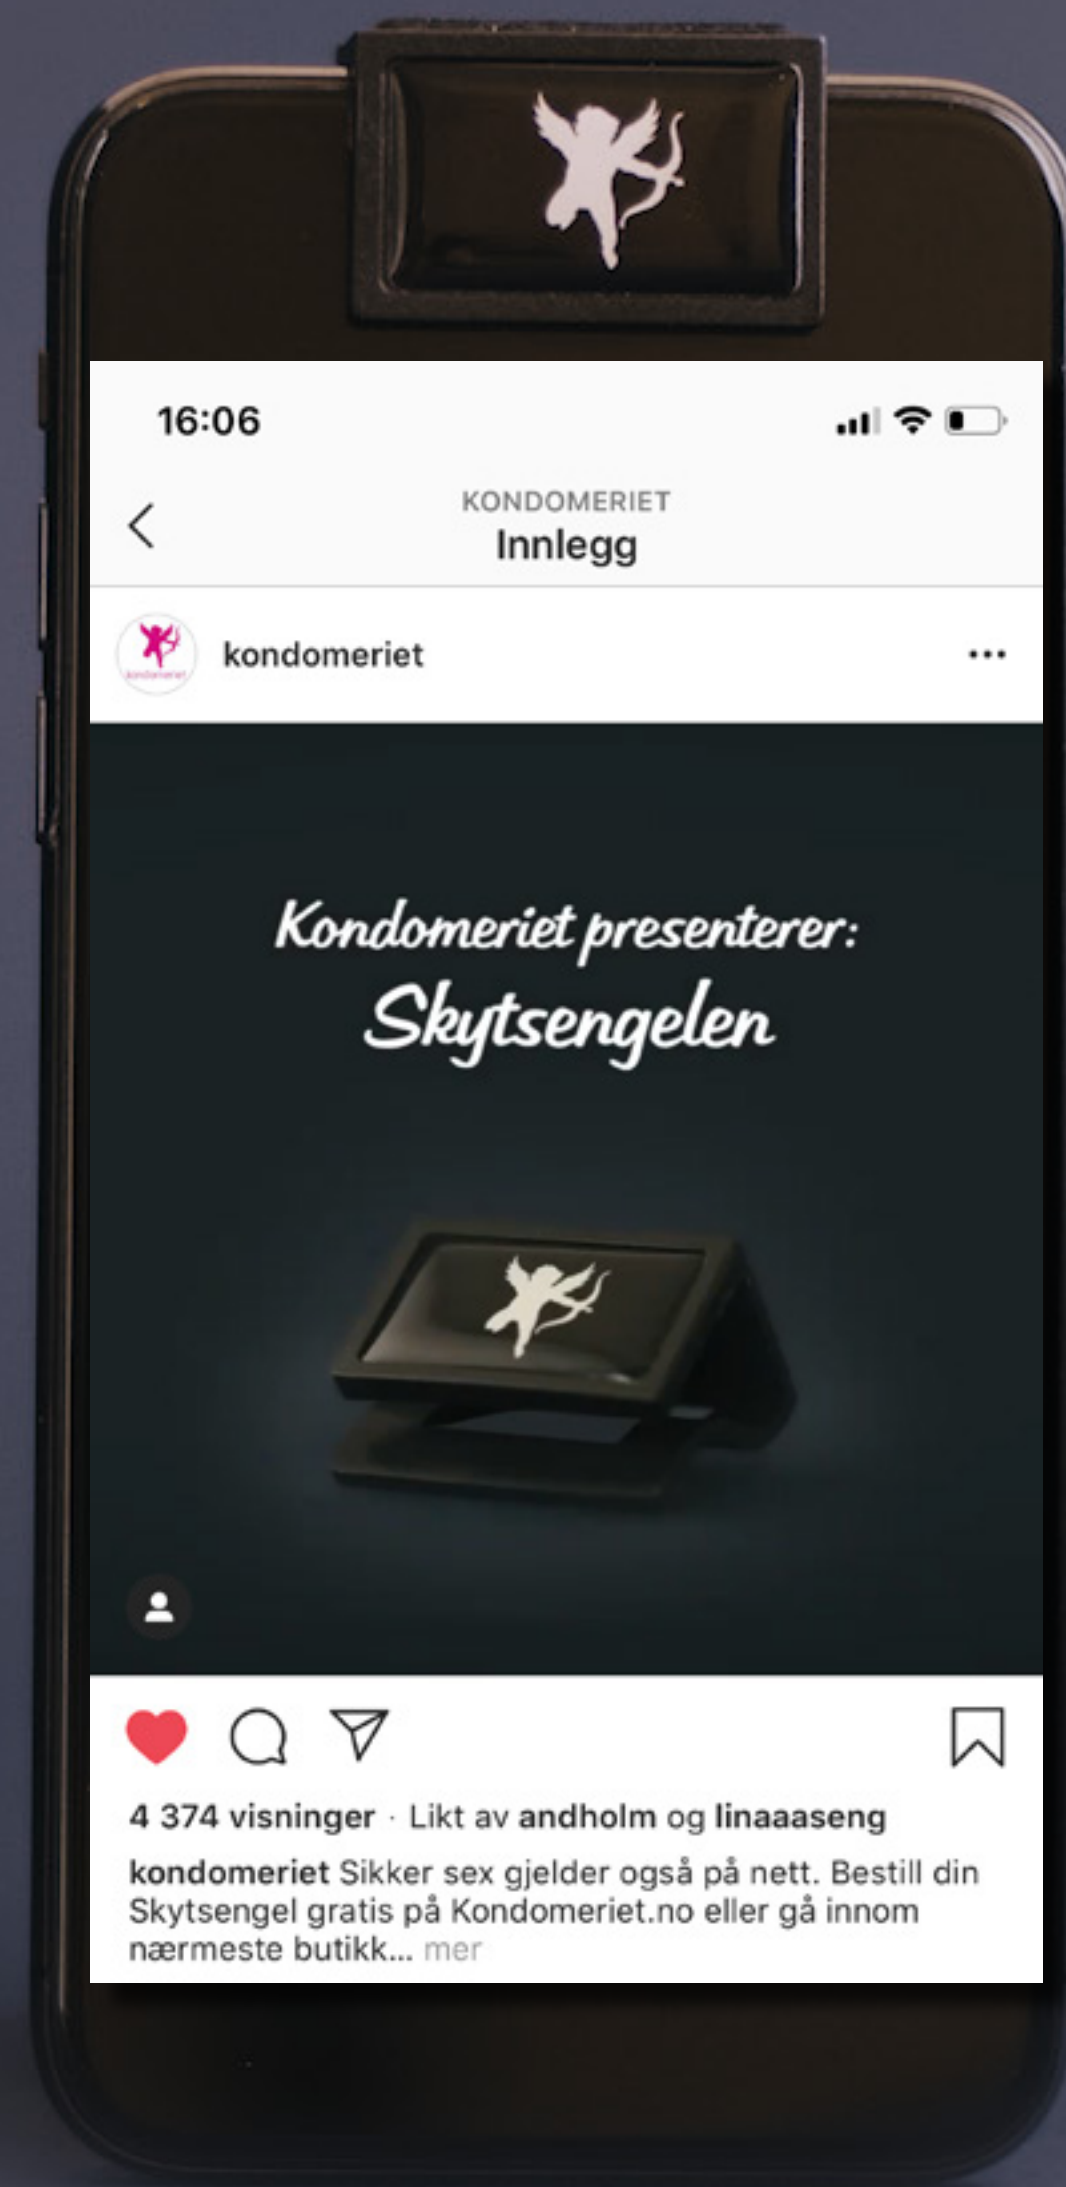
16:06

KONDOMERIET
Innlegg

kondomeriet

Kondomeriet presenterer:
Skytsengelen

4 374 visninger · Likt av andholm og linaaaseng

kondomeriet Sikker sex gjelder også på nett. Bestill din Skytsengel gratis på Kondomeriet.no eller gå innom nærmeste butikk... mer